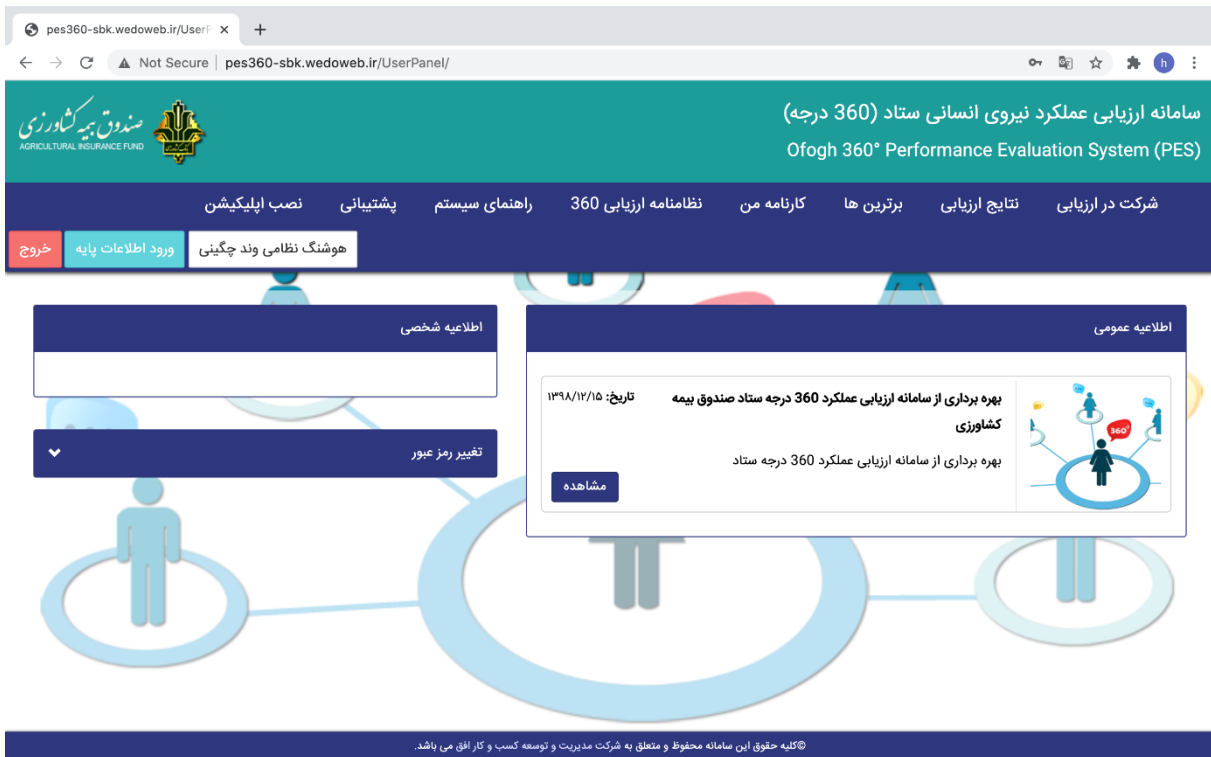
pes360-sbk.wedoweb.ir/UserP

Not Secure | pes360-sbk.wedoweb.ir/UserPanel/

صندوق بیمه کشاورزی
AGRICULTURAL INSURANCE FUND

سامانه ارزیابی عملکرد نیروی انسانی ستاد (360 درجه)
Ofogh 360° Performance Evaluation System (PES)

شرکت در ارزیابی نتایج ارزیابی برترین ها کارنامه من نظامنامه ارزیابی 360 راهنمای سیستم پشتیبانی نصب اپلیکیشن

هوشنگ نظامی وند چگینی ورود اطلاعات پایه خروج

اطلاعیه عمومی

بهره برداری از سامانه ارزیابی عملکرد 360 درجه ستاد صندوق بیمه کشاورزی

تاریخ: ۱۳۹۸/۱۲/۱۵

بهره برداری از سامانه ارزیابی عملکرد 360 درجه ستاد

مشاهده

360°

اطلاعیه شخصی

تغییر رمز عبور

©کلیه حقوق این سامانه محفوظ و متعلق به شرکت مدیریت و توسعه کسب و کار افق می باشد.